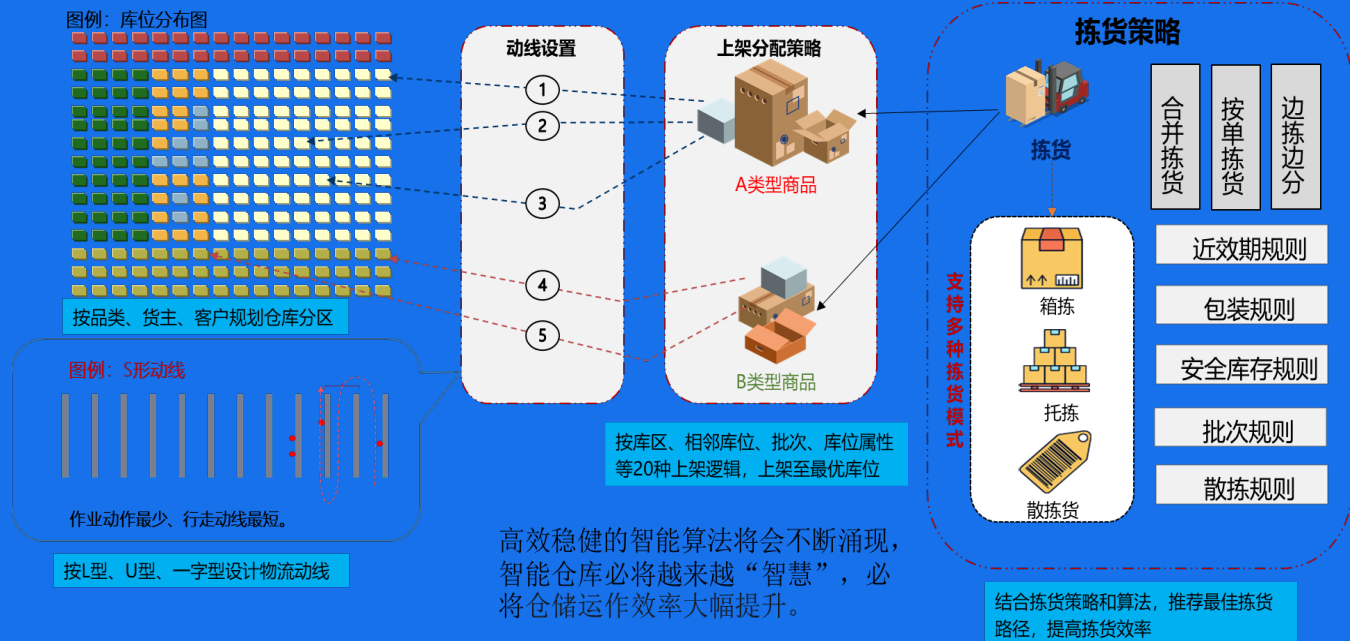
图例：库位分布图

按品类、货主、客户规划仓库分区

图例：S形动线

作业动作最少、行走动线最短。

按L型、U型、一字型设计物流动线

动线设置

1
2
3
4
5

上架分配策略

A类型商品

B类型商品

按库区、相邻库位、批次、库位属性等20种上架逻辑，上架至最优库位

高效稳健的智能算法将会不断涌现，智能仓库必将越来越“智慧”，必将仓储运作效率大幅提升。

拣货策略

拣货

合并拣货

按单拣货

边拣边分

支持多种拣货模式

箱拣

托拣

散拣货

近效期规则

包装规则

安全库存规则

批次规则

散拣规则

结合拣货策略和算法，推荐最佳拣货路径，提高拣货效率